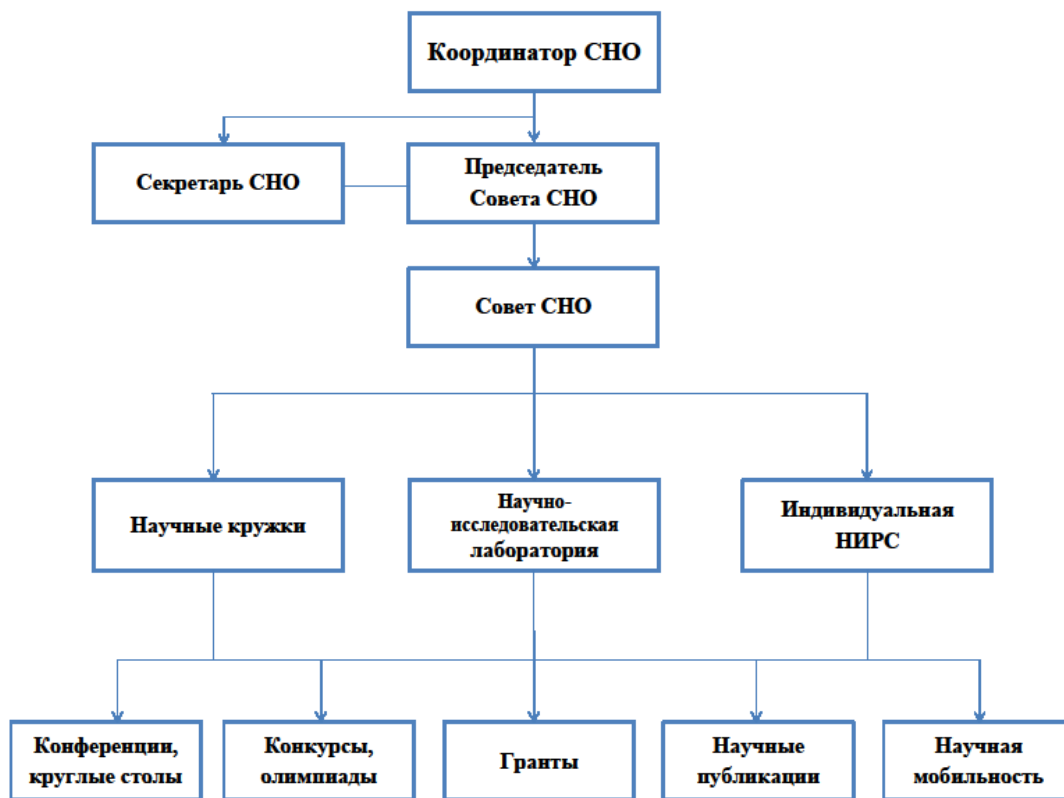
Координатор СНО

Секретарь СНО

Председатель Совета СНО

Совет СНО

Научные кружки

Научно-исследовательская лаборатория

Индивидуальная НИРС

Конференции, круглые столы

Конкурсы, олимпиады

Гранты

Научные публикации

Научная мобильность